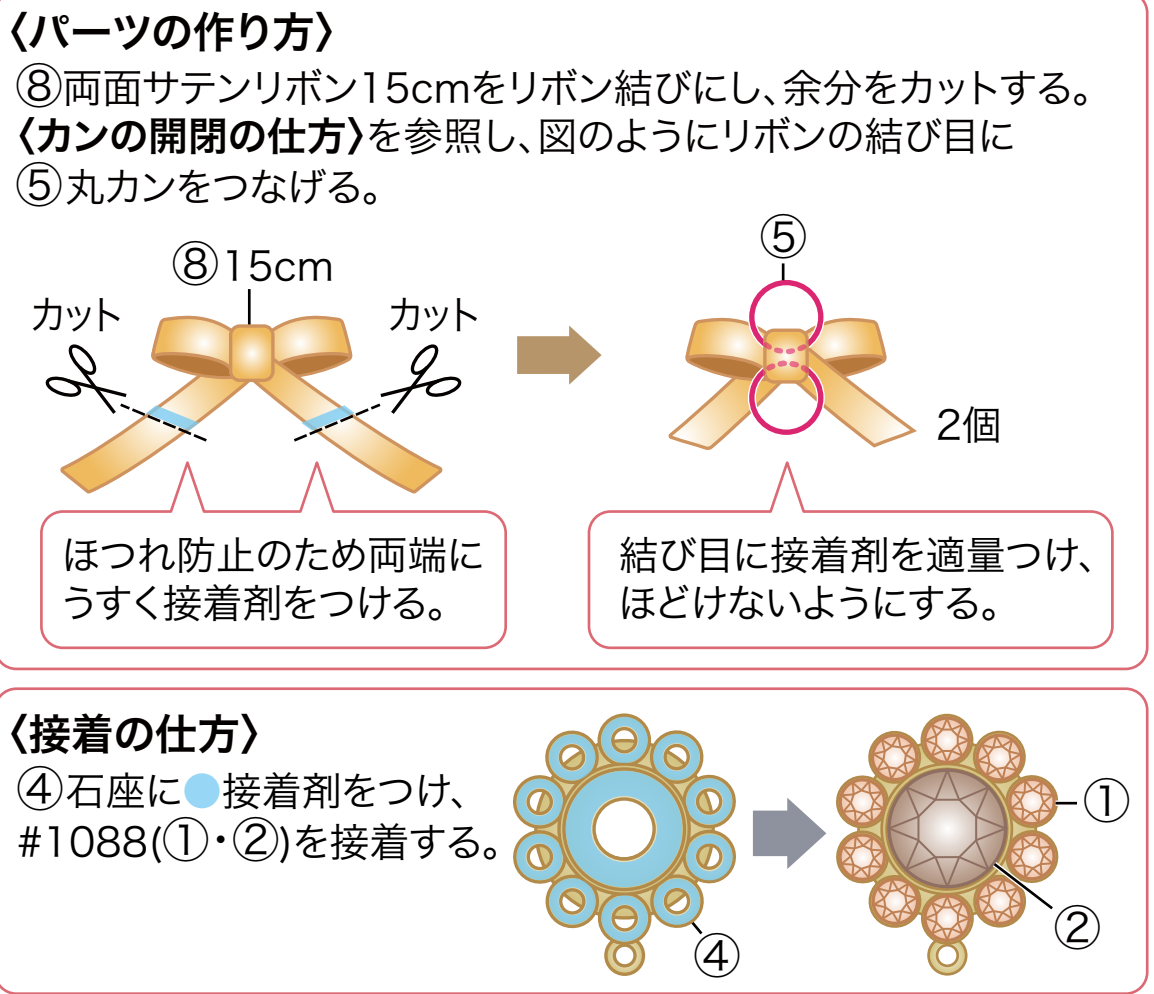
〈パーツの作り方〉
⑧両面サテンリボン15cmをリボン結びにし、余分をカットする。〈カンの開閉の仕方〉を参照し、図のようにリボンの結び目に⑤丸カンをつなげる。

⑧15cm

カット

カット

⑤

2個

ほつれ防止のため両端にうすく接着剤をつける。

結び目に接着剤を適量つけ、ほどけないようにする。

〈接着の仕方〉
④石座に●接着剤をつけ、#1088(①・②)を接着する。

④

①

②